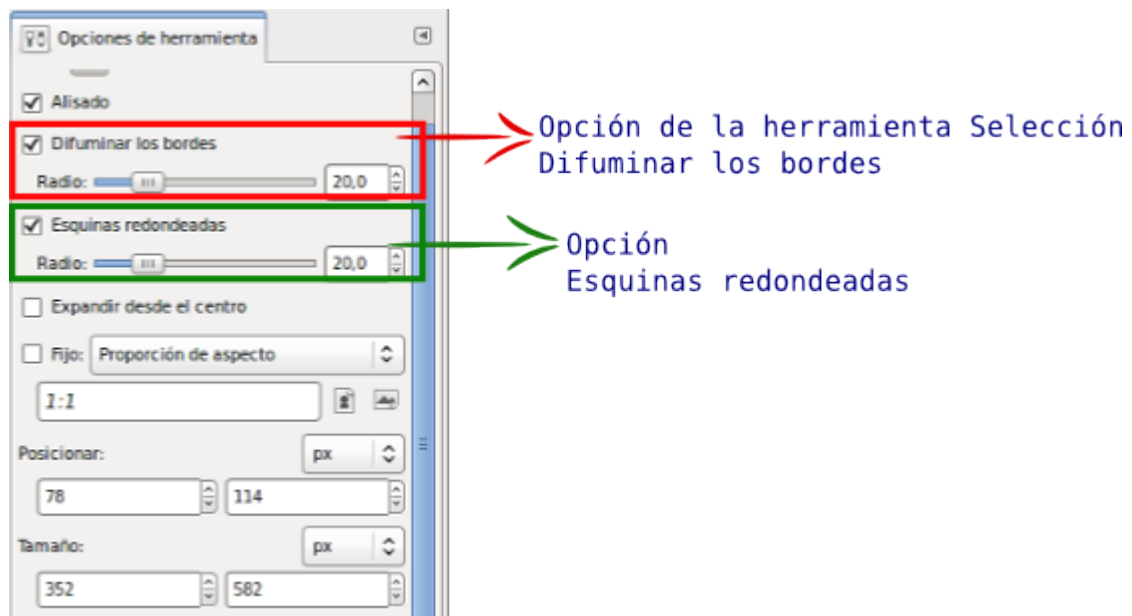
Opciones de herramienta

Alisado

Difuminar los bordes

Radio: 20,0

Esquinas redondeadas

Radio: 20,0

Expandir desde el centro

Fijo: Proporción de aspecto

1:1

Posicionar: px

78 114

Tamaño: px

352 582

Opción de la herramienta Selección
Difuminar los bordes

Opción
Esquinas redondeadas